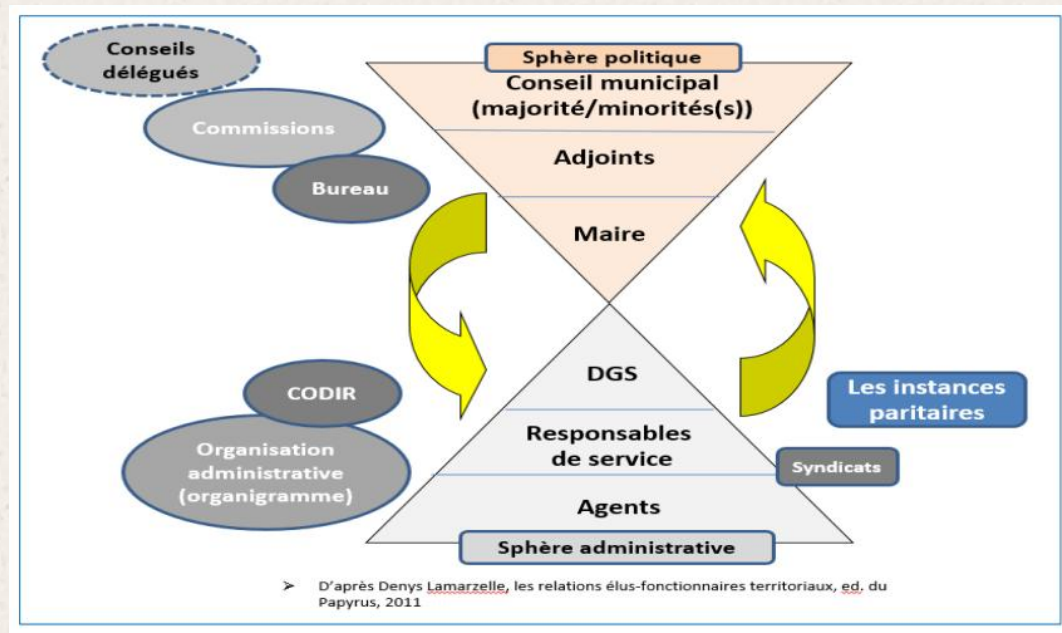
Conseils délégués

Commissions

Bureau

Sphère politique

Conseil municipal (majorité/minorités(s))

Adjoints

Maire

DGS

Responsables de service

Agents

Sphère administrative

CODIR

Organisation administrative (organigramme)

Les instances paritaires

Syndicats

➤ D'après Denys Lamarzelle, les relations élus-fonctionnaires territoriaux, ed, du Papyrus, 2011